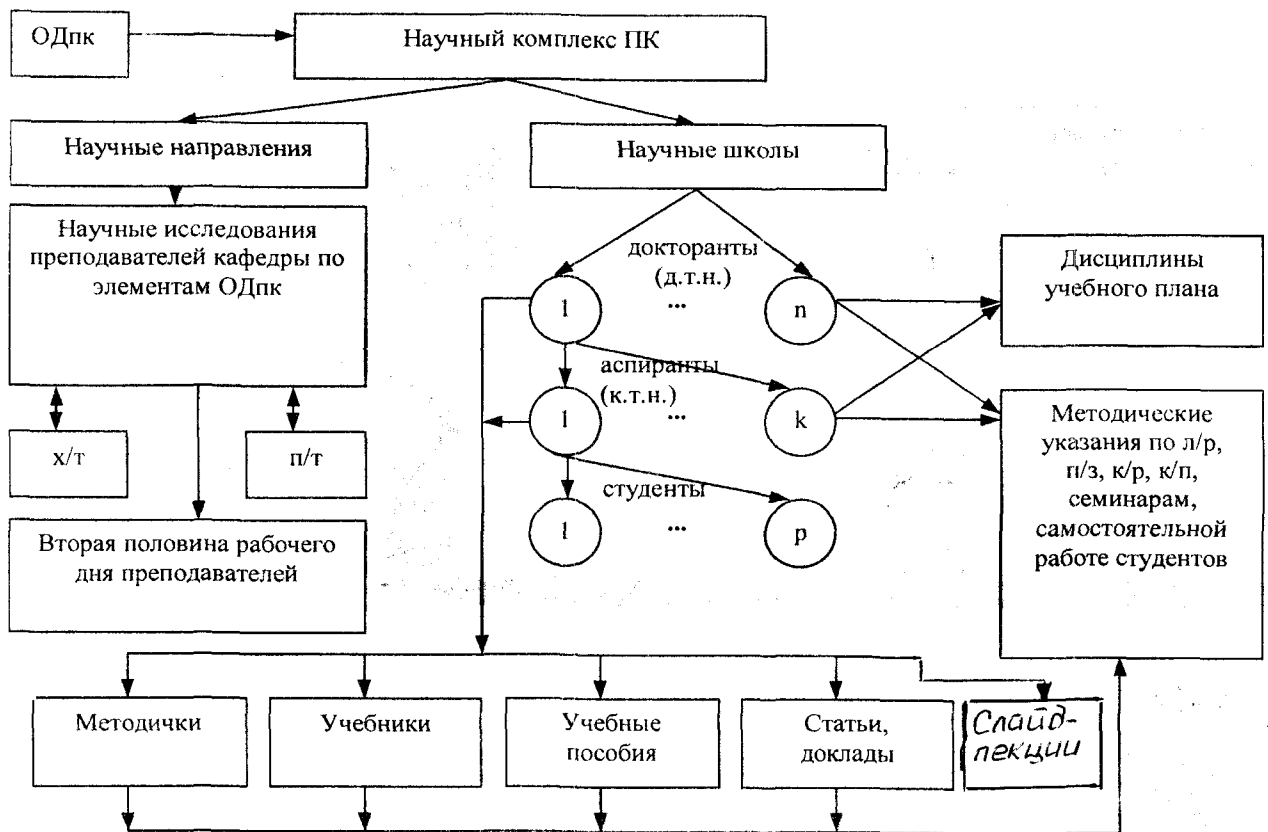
ОДпк

Научный комплекс ПК

Научные направления

Научные школы

Научные исследования преподавателей кафедры по элементам ОДпк

докторанты (д.т.н.)

1 ... n

Дисциплины учебного плана

аспиранты (к.т.н.)

1 ... k

Методические указания по л/р, п/з, к/р, к/п, семинарам, самостоятельной работе студентов

х/т

п/т

студенты

1 ... p

Вторая половина рабочего дня преподавателей

Методички

Учебники

Учебные пособия

Статьи, доклады

Слайд-лекции